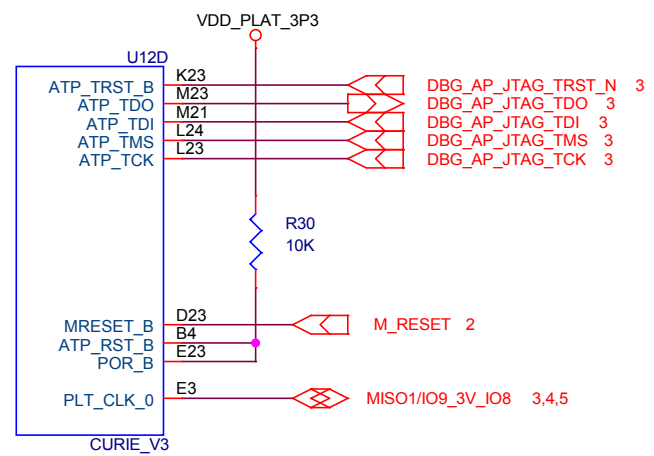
VDD_PLAT_3P3

U12D

ATP_TRST_B
ATP_TDO
ATP_TDI
ATP_TMS
ATP_TCK

K23
M23
M21
L24
L23

DBG_AP_JTAG_TRST_N 3
DBG_AP_JTAG_TDO 3
DBG_AP_JTAG_TDI 3
DBG_AP_JTAG_TMS 3
DBG_AP_JTAG_TCK 3

R30
10K

MRESET_B
ATP_RST_B
POR_B

D23
B4
E23

M_RESET 2

PLT_CLK_0

E3

MISO1/IO9_3V_IO8 3,4,5

CURIE_V3